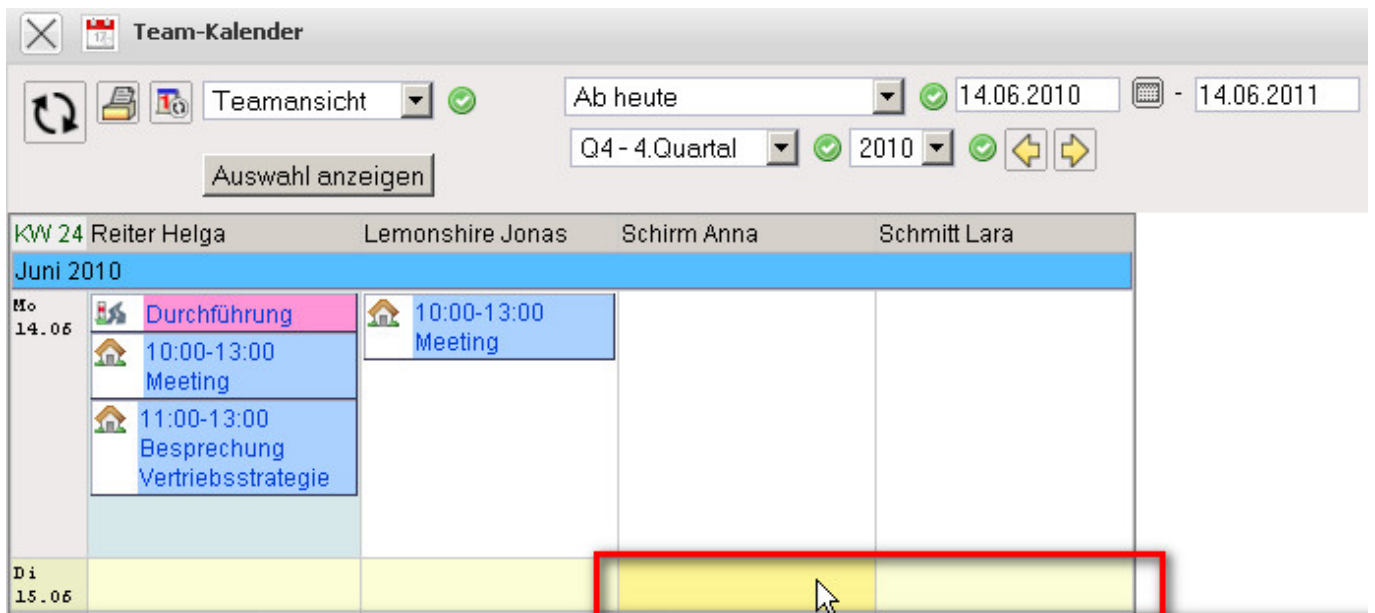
Team-Kalender

Teamansicht

Auswahl anzeigen

Ab heute

14.06.2010 - 14.06.2011

Q4 - 4.Quartal

2010

| KW 24 | Reiter Helga | Lemonshire Jonas | Schirm Anna | Schmitt Lara |
|---|---|---|---|---|
| Juni 2010 | | | | |
| Mo 14.06 | Durchführung<br>10:00-13:00 Meeting<br>11:00-13:00 Besprechung Vertriebsstrategie | 10:00-13:00 Meeting | | |
| Di 15.06 | | | | |